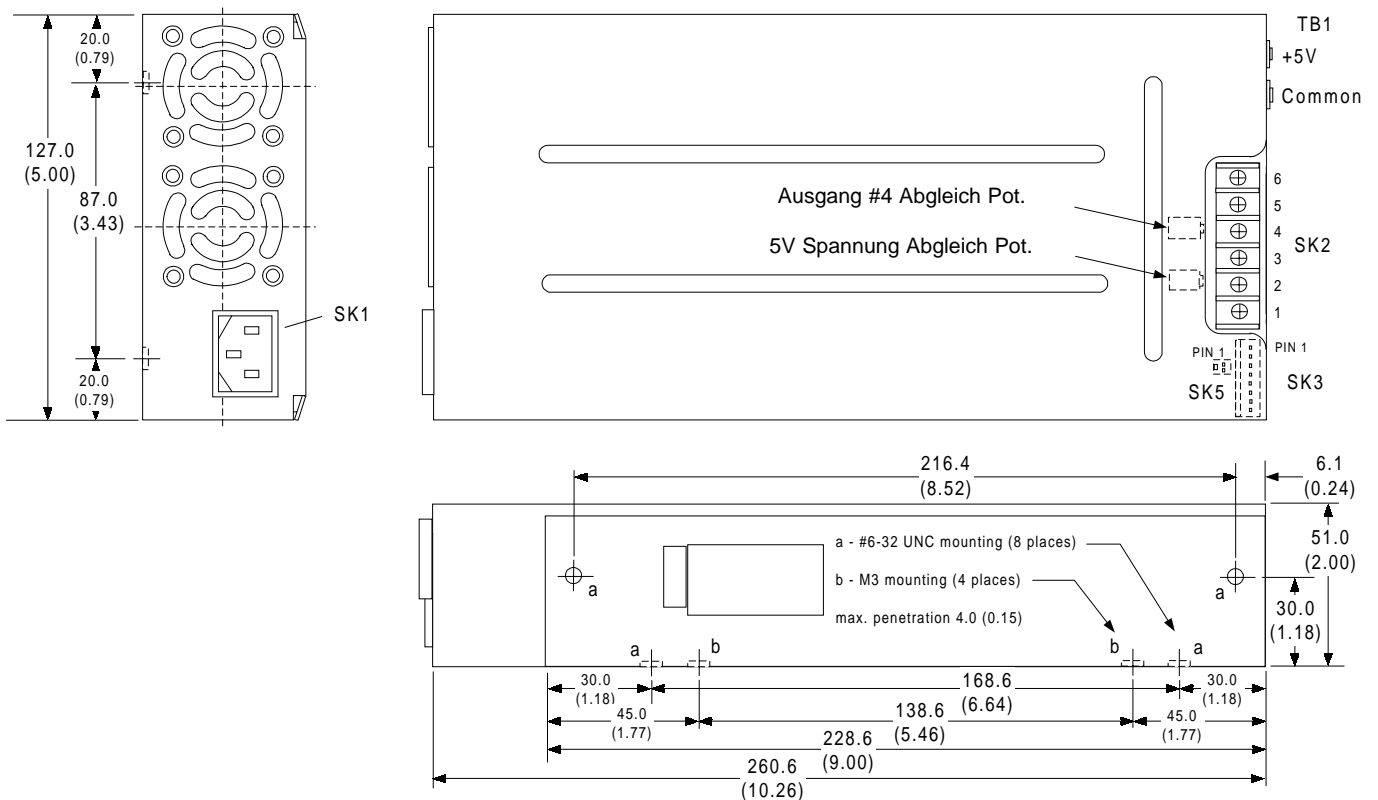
20.0
(0.79)

127.0
(5.00)

87.0
(3.43)

20.0
(0.79)

SK1

TB1
+5V
Common

Ausgang #4 Abgleich Pot.

5V Spannung Abgleich Pot.

6
5
4
3
2
1

SK2

PIN 1
PIN 1
SK5
SK3

216.4
(8.52)

6.1
(0.24)

51.0
(2.00)

30.0
(1.18)

a - #6-32 UNC mounting (8 places)

b - M3 mounting (4 places)

max. penetration 4.0 (0.15)

a
a
a
b
b
a

30.0
(1.18)

168.6
(6.64)

30.0
(1.18)

45.0
(1.77)

138.6
(5.46)

45.0
(1.77)

228.6
(9.00)

260.6
(10.26)